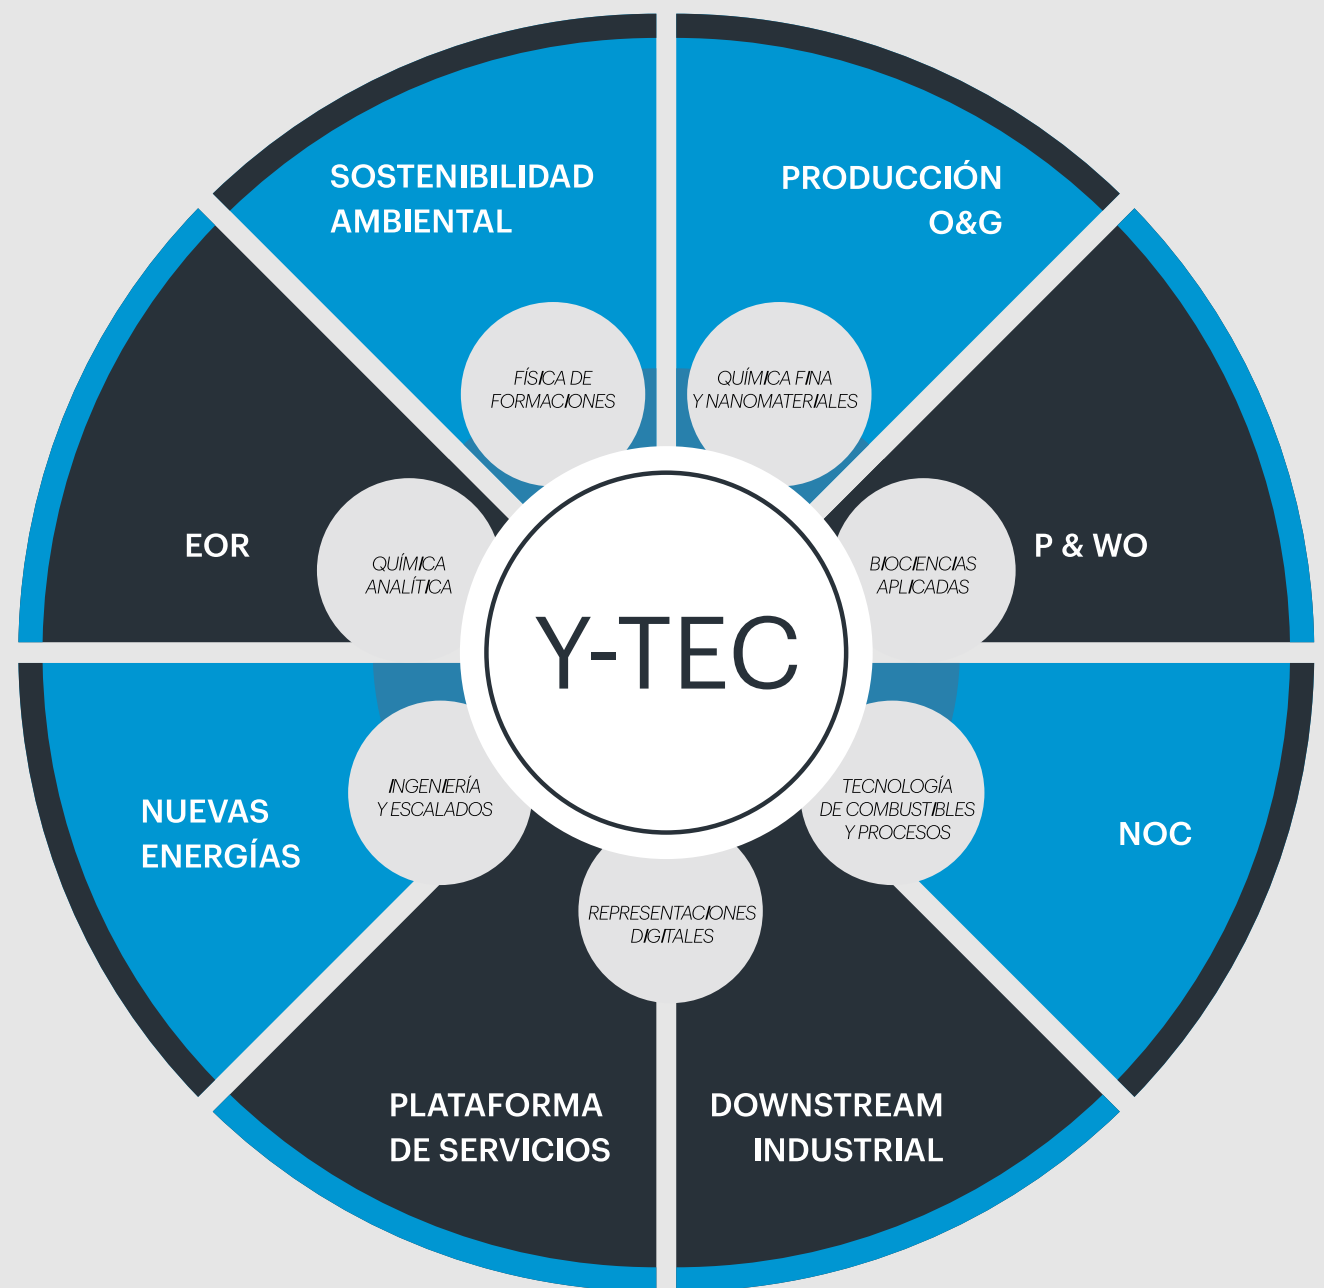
SOSTENIBILIDAD AMBIENTAL

PRODUCCIÓN O&G

FÍSICA DE FORMACIONES

QUÍMICA FINA Y NANOMATERIALES

EOR

QUÍMICA ANALÍTICA

Y-TEC

BIOCIENCIAS APLICADAS

P & WO

NUEVAS ENERGÍAS

INGENIERÍA Y ESCALADOS

TECNOLOGÍA DE COMBUSTIBLES Y PROCESOS

NOC

REPRESENTACIONES DIGITALES

PLATAFORMA DE SERVICIOS

DOWNSTREAM INDUSTRIAL